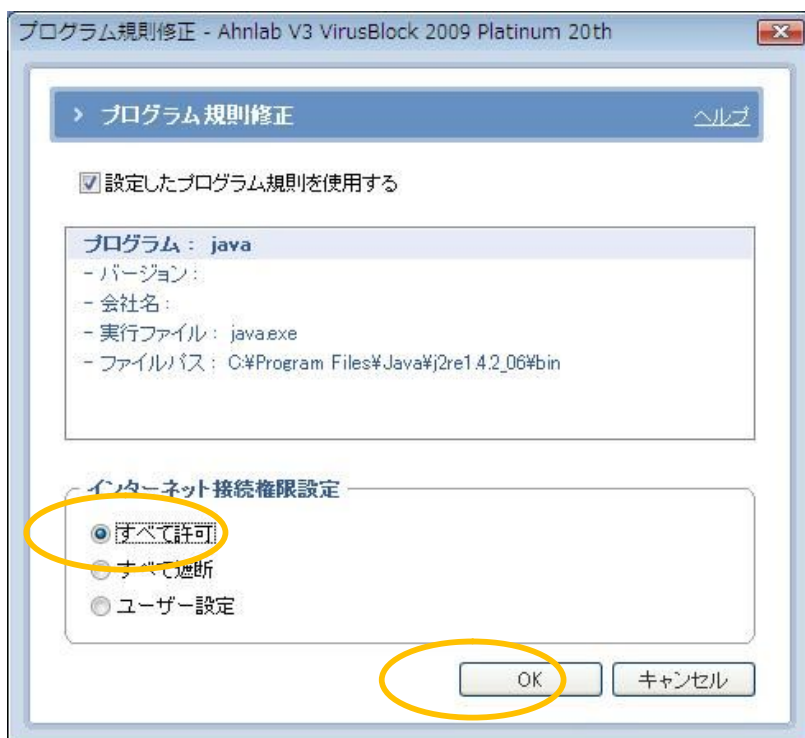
プログラム規則修正 - Ahnlab V3 VirusBlock 2009 Platinum 20th

› プログラム規則修正

ヘルプ

設定したプログラム規則を使用する

プログラム： java
- バージョン：
- 会社名：
- 実行ファイル： java.exe
- ファイルパス： C:¥Program Files¥Java¥j2re1.4.2_06¥bin

インターネット接続権限設定

すべて許可
すべて遮断
ユーザー設定

OK
キャンセル